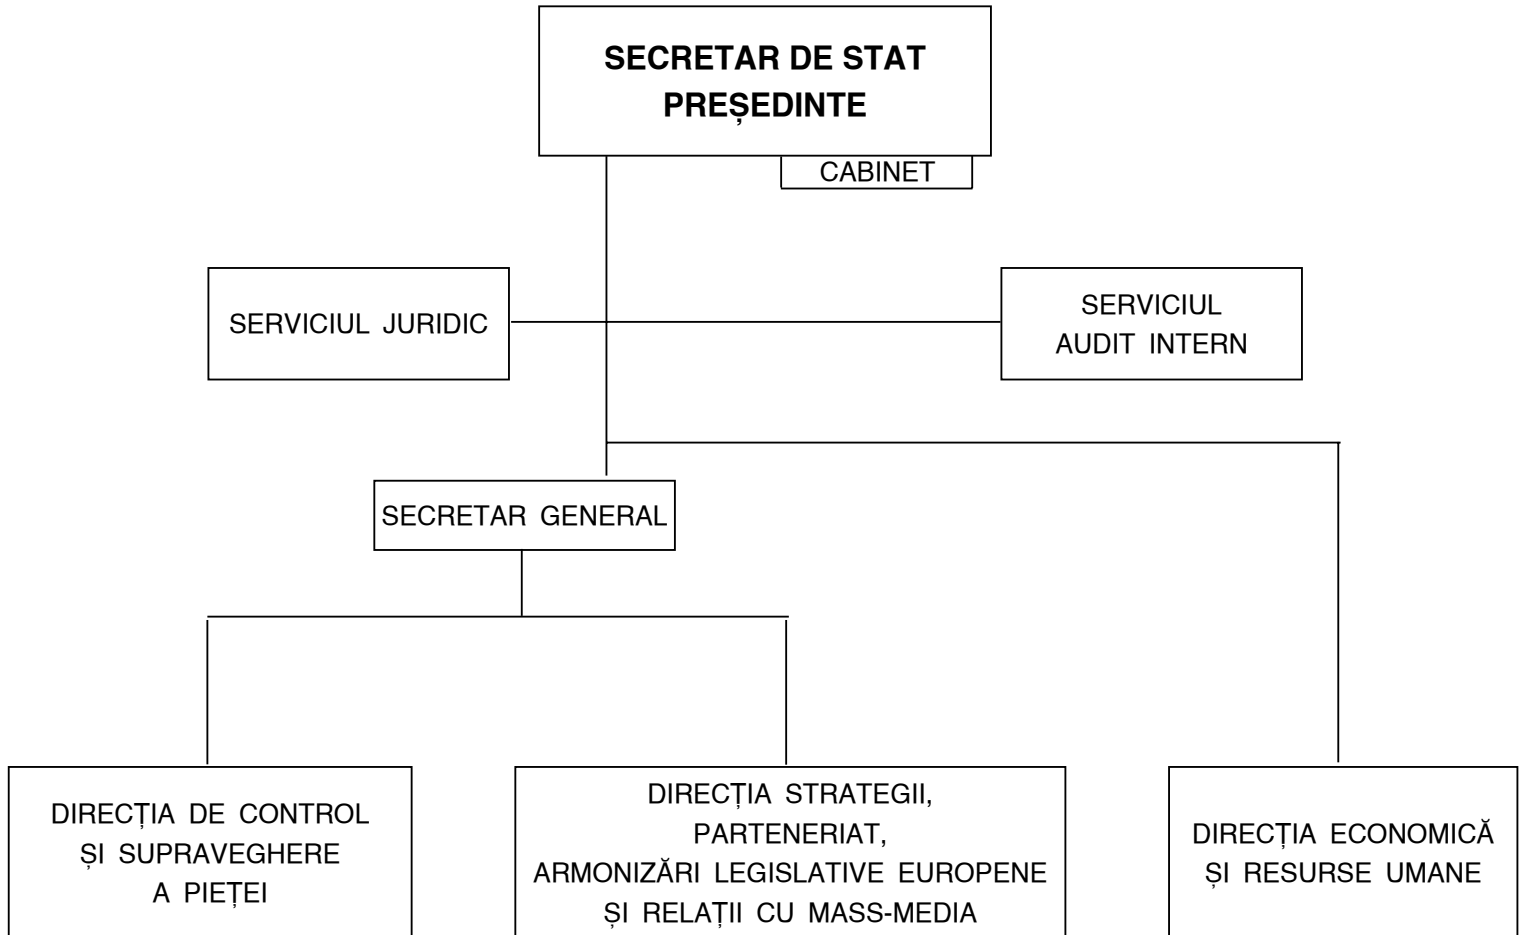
SECRETAR DE STAT
PREȘEDINTE

CABINET

SERVICIUL JURIDIC

SERVICIUL AUDIT INTERN

SECRETAR GENERAL

DIRECȚIA DE CONTROL ȘI SUPRAVEGHERE A PIEȚEI

DIRECȚIA STRATEGII, PARTENERIAT, ARMONIZĂRI LEGISLATIVE EUROPENE ȘI RELAȚII CU MASS-MEDIA

DIRECȚIA ECONOMICĂ ȘI RESURSE UMANE